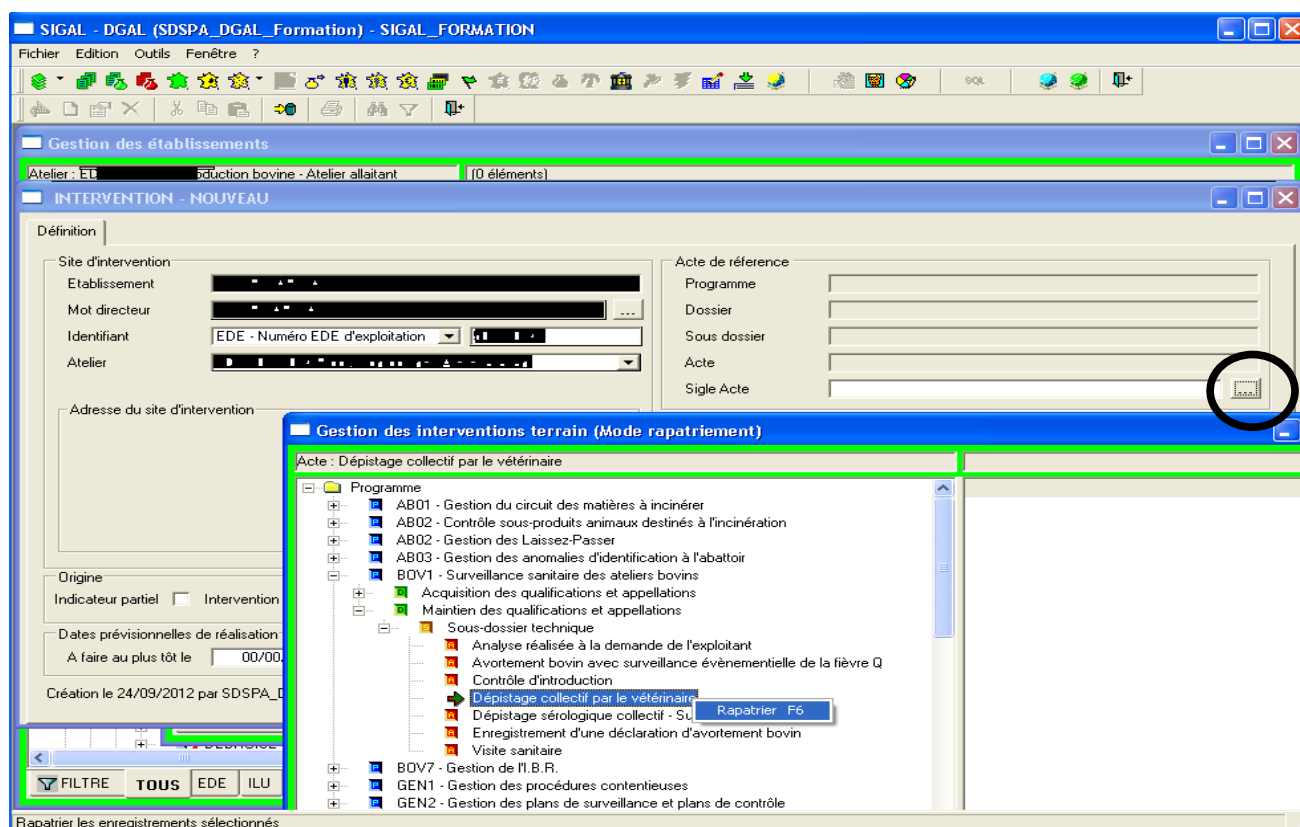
SIGAL - DGAL (SDSPA_DGAL_Formation) - SIGAL_FORMATION

Fichier Edition Outils Fenêtre ?

SQL

Gestion des établissements

Atelier : ED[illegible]oduction bovine - Atelier allaitant

(0 éléments)

INTERVENTION - NOUVEAU

Définition

Site d'intervention

Etablissement

Mot directeur

Identifiant

EDE - Numéro EDE d'exploitation

Atelier

Adresse du site d'intervention

Acte de réference

Programme

Dossier

Sous dossier

Acte

Sigle Acte

Origine

Indicateur partiel

Intervention

Dates prévisionnelles de réalisation

A faire au plus tôt le

00/00

Création le 24/09/2012 par SDSPA_D

FILTRE

TOUS

EDE

ILU

Gestion des interventions terrain (Mode rapatriement)

Acte : Dépistage collectif par le vétérinaire

Programme

AB01 - Gestion du circuit des matières à incinérer

AB02 - Contrôle sous-produits animaux destinés à l'incinération

AB02 - Gestion des Laissez-Passer

AB03 - Gestion des anomalies d'identification à l'abattoir

BOV1 - Surveillance sanitaire des ateliers bovins

Acquisition des qualifications et appellations

Maintien des qualifications et appellations

Sous-dossier technique

Analyse réalisée à la demande de l'exploitant

Avortement bovin avec surveillance évènementielle de la fièvre Q

Contrôle d'introduction

Dépistage collectif par le vétérinaire

Rapatrier F6

Dépistage sérologique collectif - Su

Enregistrement d'une déclaration d'avortement bovin

Visite sanitaire

BOV7 - Gestion de l'I.B.R.

GEN1 - Gestion des procédures contentieuses

GEN2 - Gestion des plans de surveillance et plans de contrôle

Rapatrier les enregistrements sélectionnés